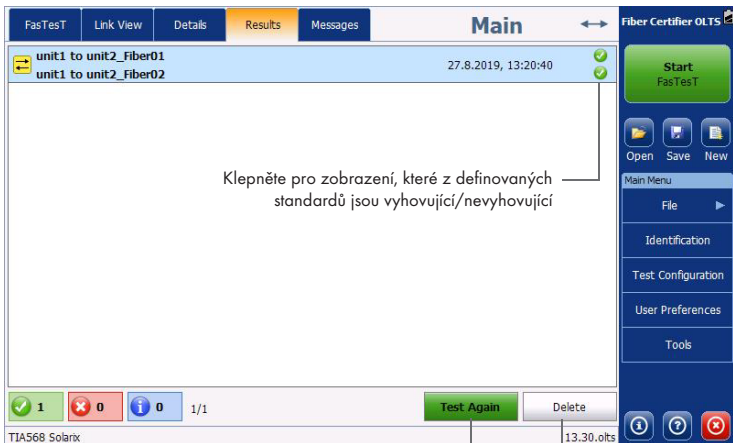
FasTesT Link View Details Results Messages

Main

Fiber Certifier OLTS

unit1 to unit2_Fiber01
unit1 to unit2_Fiber02

27.8.2019, 13:20:40

Start
FasTesT

Open Save New

Main Menu

File

Identification

Test Configuration

User Preferences

Tools

Klepněte pro zobrazení, které z definovaných standardů jsou vyhovující/nevyhovující

1 0 0 1/1

Test Again

Delete

TIA568 Solarix

13.30.olts